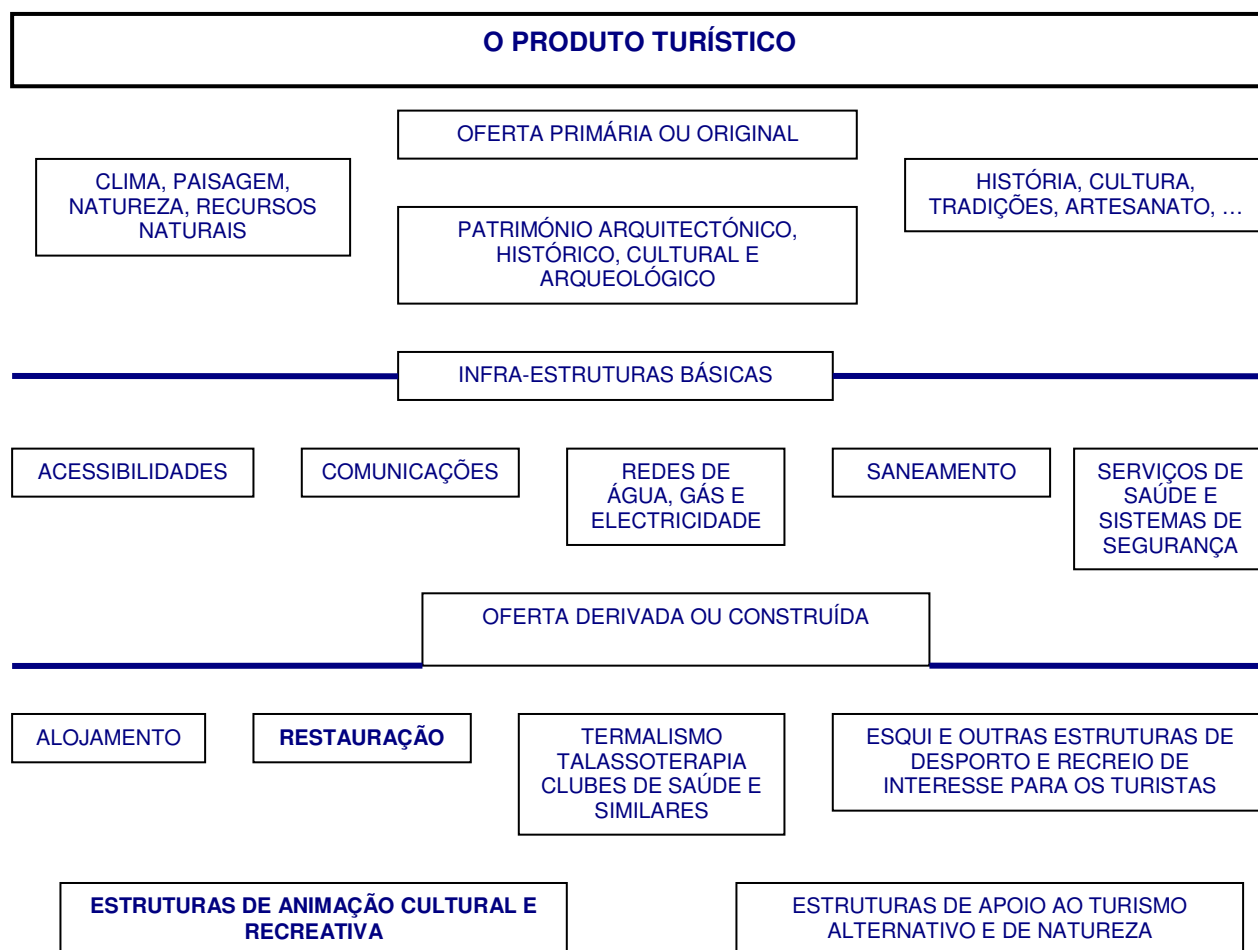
O PRODUTO TURÍSTICO

OFERTA PRIMÁRIA OU ORIGINAL

CLIMA, PAISAGEM, NATUREZA, RECURSOS NATURAIS

PATRIMÓNIO ARQUITECTÓNICO, HISTÓRICO, CULTURAL E ARQUEOLÓGICO

HISTÓRIA, CULTURA, TRADIÇÕES, ARTESANATO, …

INFRA-ESTRUTURAS BÁSICAS

ACESSIBILIDADES

COMUNICAÇÕES

REDES DE ÁGUA, GÁS E ELECTRICIDADE

SANEAMENTO

SERVIÇOS DE SAÚDE E SISTEMAS DE SEGURANÇA

OFERTA DERIVADA OU CONSTRUÍDA

ALOJAMENTO

RESTAURAÇÃO

TERMALISMO TALASSOTERAPIA CLUBES DE SAÚDE E SIMILARES

ESQUI E OUTRAS ESTRUTURAS DE DESPORTO E RECREIO DE INTERESSE PARA OS TURISTAS

ESTRUTURAS DE ANIMAÇÃO CULTURAL E RECREATIVA

ESTRUTURAS DE APOIO AO TURISMO ALTERNATIVO E DE NATUREZA